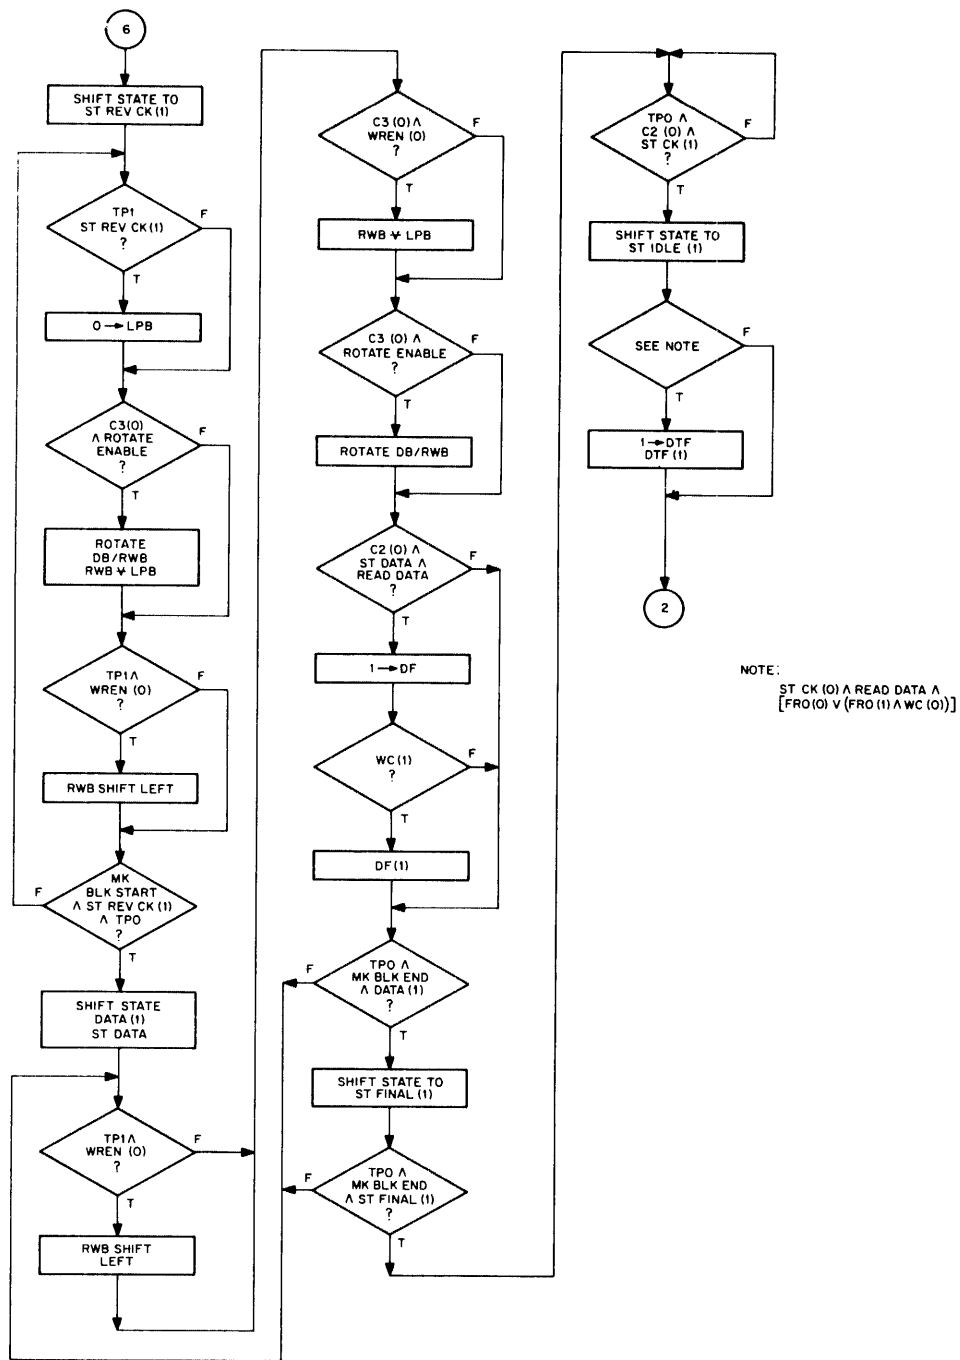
6

SHIFT STATE TO ST REV CK (1)

TP1 ST REV CK (1) ?

F

T

0 → LPB

C3 (0) ∧ ROTATE ENABLE ?

F

T

ROTATE DB/RWB RWB ⊻ LPB

TP1 ∧ WREN (0) ?

F

T

RWB SHIFT LEFT

MK BLK START ∧ ST REV CK (1) ∧ TP0 ?

F

T

SHIFT STATE DATA (1) ST DATA

TP1 ∧ WREN (0) ?

F

T

RWB SHIFT LEFT

C3 (0) ∧ WREN (0) ?

F

T

RWB ⊻ LPB

C3 (0) ∧ ROTATE ENABLE ?

F

T

ROTATE DB/RWB

C2 (0) ∧ ST DATA ∧ READ DATA ?

F

T

1 → DF

WC (1) ?

F

T

DF (1)

TP0 ∧ MK BLK END ∧ DATA (1) ?

F

T

SHIFT STATE TO ST FINAL (1)

TP0 ∧ MK BLK END ∧ ST FINAL (1) ?

F

T

TP0 ∧ C2 (0) ∧ ST CK (1) ?

F

T

SHIFT STATE TO ST IDLE (1)

SEE NOTE

F

T

1 → DTF DTF (1)

2

NOTE:
ST CK (0) ∧ READ DATA ∧ [FR0 (0) ∨ (FR0 (1) ∧ WC (0))]